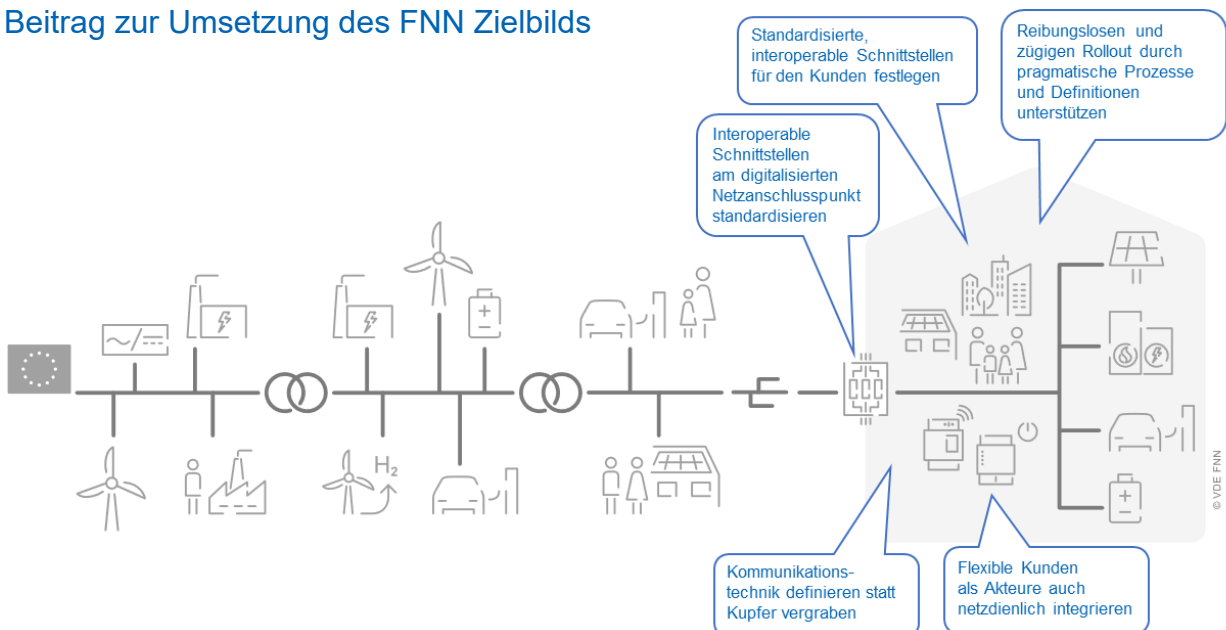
Beitrag zur Umsetzung des FNN Zielbilds

Standardisierte, interoperable Schnittstellen für den Kunden festlegen

Reibungslosen und zügigen Rollout durch pragmatische Prozesse und Definitionen unterstützen

Interoperable Schnittstellen am digitalisierten Netzanschlusspunkt standardisieren

$H_2$

Kommunikationstechnik definieren statt Kupfer vergraben

Flexible Kunden als Akteure auch netzdienlich integrieren

© VDE FNN